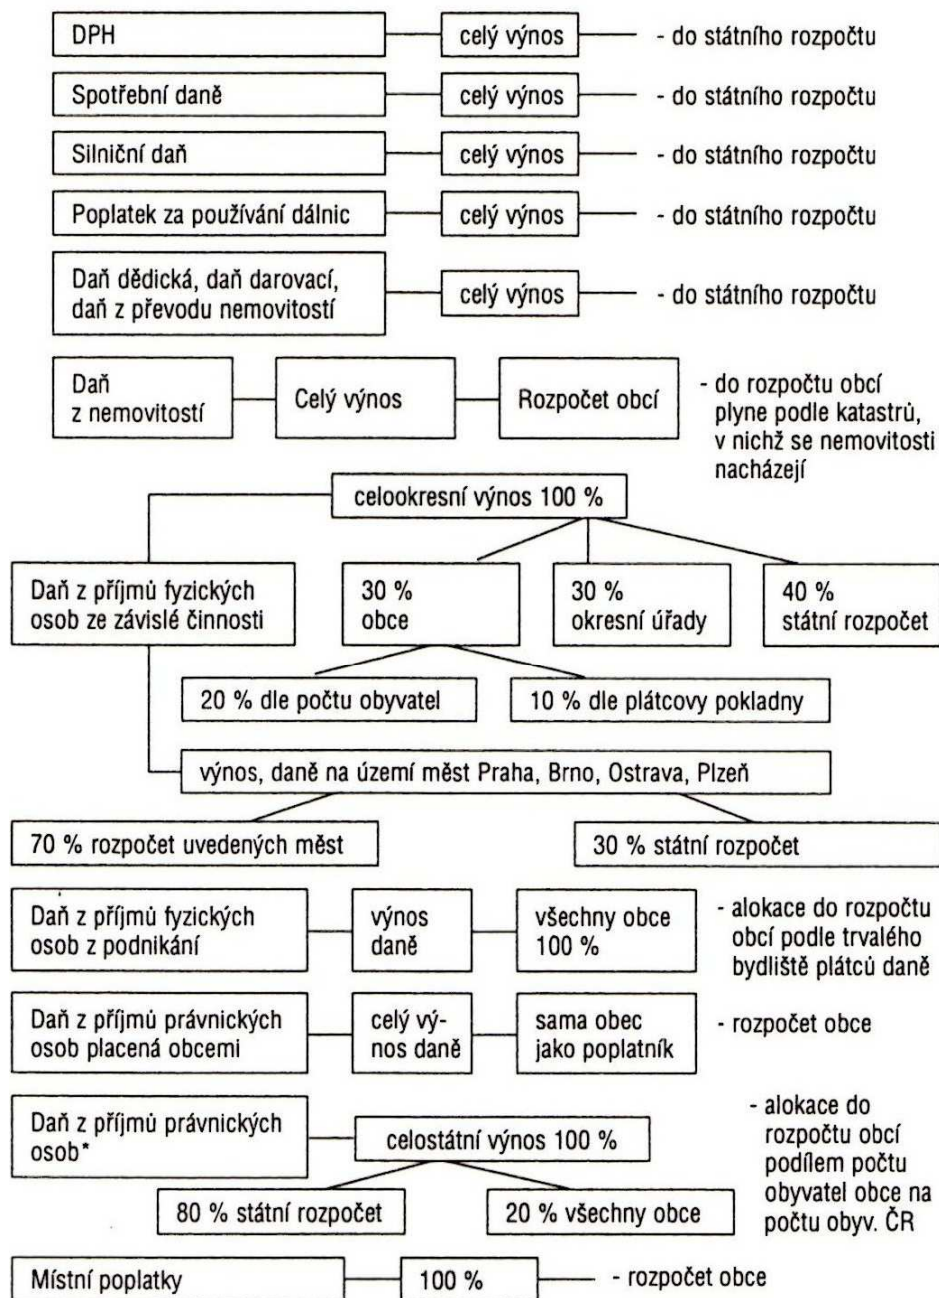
DPH
celý výnos
- do státního rozpočtu

Spotřební daně
celý výnos
- do státního rozpočtu

Silniční daň
celý výnos
- do státního rozpočtu

Poplatek za používání dálnic
celý výnos
- do státního rozpočtu

Daň dědická, daň darovací, daň z převodu nemovitostí
celý výnos
- do státního rozpočtu

Daň z nemovitostí
Celý výnos
Rozpočet obcí
- do rozpočtu obcí plyne podle katastrů, v nichž se nemovitosti nacházejí

celookresní výnos 100 %

Daň z příjmů fyzických osob ze závislé činnosti
30 % obce
30 % okresní úřady
40 % státní rozpočet

20 % dle počtu obyvatel
10 % dle plátcovy pokladny

výnos, daně na území měst Praha, Brno, Ostrava, Plzeň

70 % rozpočet uvedených měst
30 % státní rozpočet

Daň z příjmů fyzických osob z podnikání
výnos daně
všechny obce 100 %
- alokace do rozpočtu obcí podle trvalého bydliště plátců daně

Daň z příjmů právnických osob placená obcemi
celý výnos daně
sama obec jako poplatník
- rozpočet obce

Daň z příjmů právnických osob*
celostátní výnos 100 %
- alokace do rozpočtu obcí podílem počtu obyvatel obce na počtu obyv. ČR

80 % státní rozpočet
20 % všechny obce

Místní poplatky
100 %
- rozpočet obce